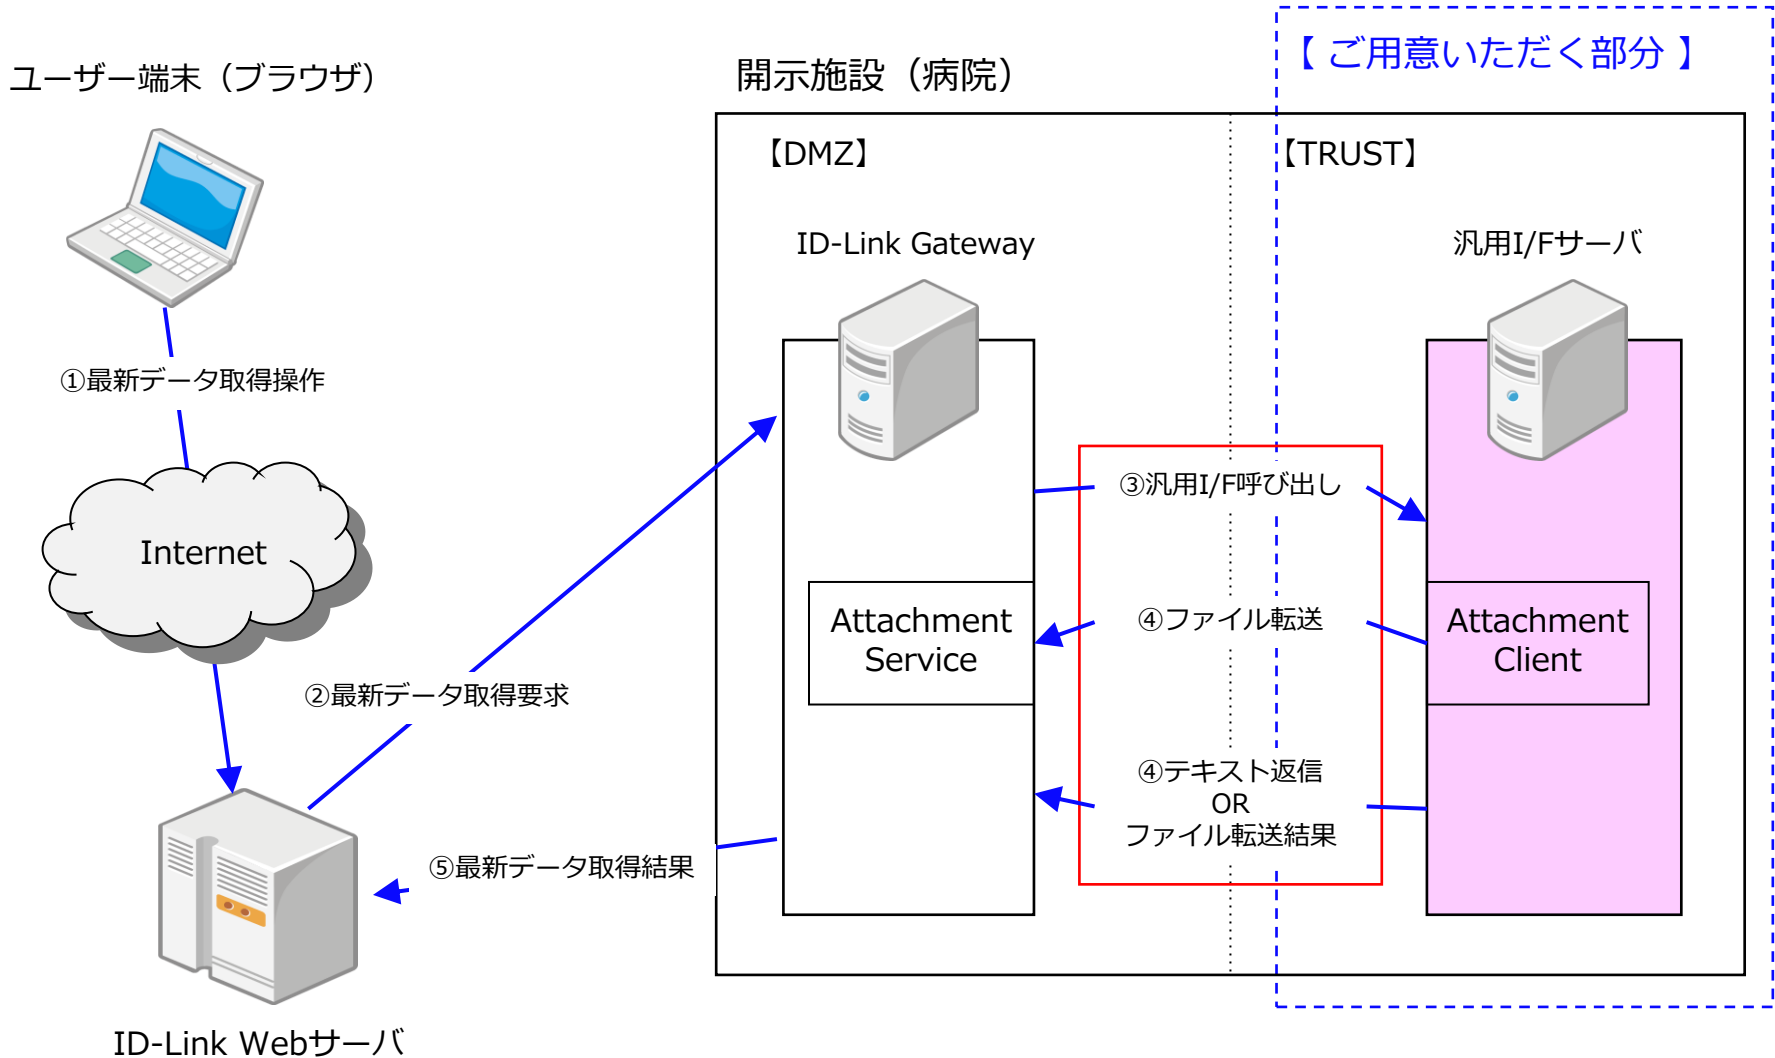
ユーザー端末（ブラウザ）

開示施設（病院）

【 ご用意いただく部分 】

【DMZ】

【TRUST】

ID-Link Gateway

汎用I/Fサーバ

①最新データ取得操作

Internet

③汎用I/F呼び出し

Attachment Service

④ファイル転送

Attachment Client

②最新データ取得要求

④テキスト返信
OR
ファイル転送結果

⑤最新データ取得結果

ID-Link Webサーバ